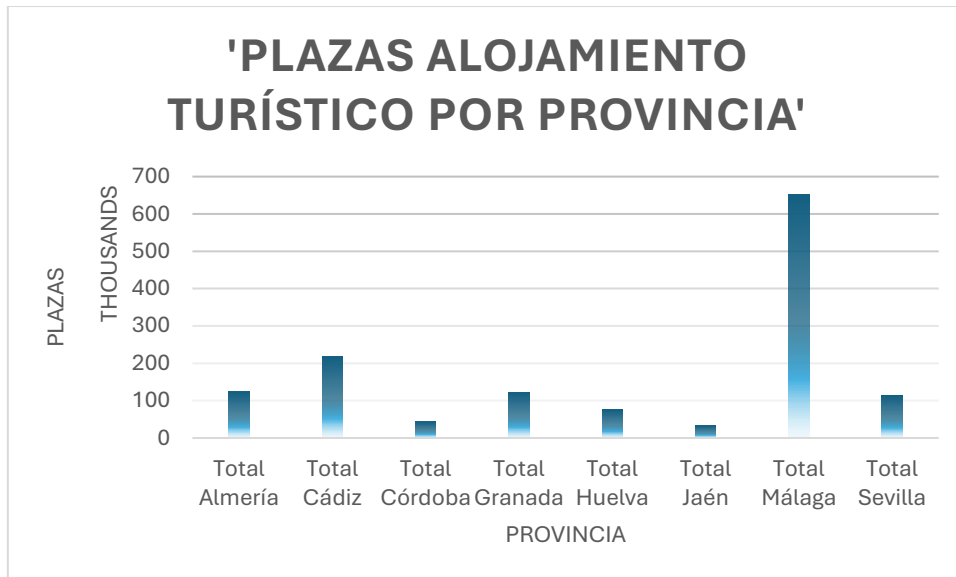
'PLAZAS ALOJAMIENTO TURÍSTICO POR PROVINCIA'

PLAZAS

THOUSANDS

700
600
500
400
300
200
100
0

Total Almería
Total Cádiz
Total Córdoba
Total Granada
Total Huelva
Total Jaén
Total Málaga
Total Sevilla

PROVINCIA